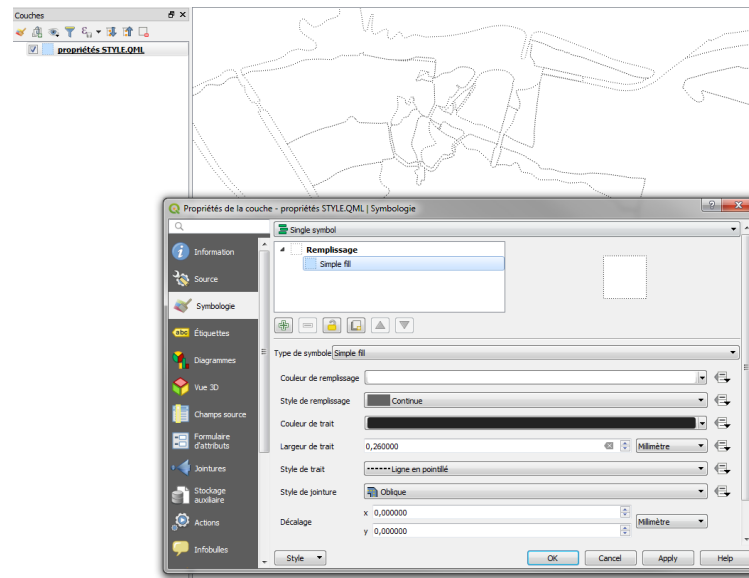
Couches

propriétés STYLE.QML

Propriétés de la couche - propriétés STYLE.QML | Symbologie

Information
Source
Symbologie
Étiquettes
Diagrammes
Vue 3D
Champs source
Formulaire d'attributs
Jointures
Stockage auxiliaire
Actions
Infobulles

Single symbol

Remplissage
Simple fill

Type de symbole Simple fill

Couleur de remplissage
Style de remplissage Continue
Couleur de trait
Largeur de trait 0,260000 Millimètre
Style de trait Ligne en pointillé
Style de jointure Oblique
Décalage x 0,000000 y 0,000000 Millimètre

Style
OK Cancel Apply Help